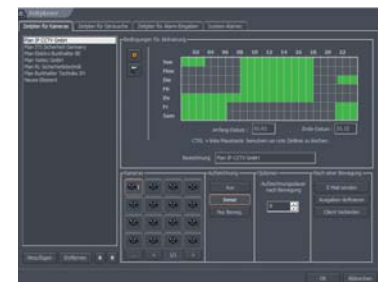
Zeitpläne

Zeitplan für Kameras | Zeitplan für Sensoren | Zeitplan für Alarm-Eingänge | System-Warner

Pan IP-CCTV GmbH
Pan ITS Sicherheit Germany
Pan Elektro Australia BE
Pan Home GmbH
Pan IC Sicherheitstechnik
Pan Australia Technik IM
Neues Element

Bedingungen für Aktivierung

00 | 02 | 04 | 06 | 08 | 10 | 12 | 14 | 16 | 18 | 20 | 22

Son
Mon
Die
Mit
Do
Fr
Sam

Anfang-Datum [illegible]
Ende-Datum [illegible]

CTRL + linke Maustaste: benutzen um viele Zeitlinie zu ziehen.

Bezeichnung Pan IP-CCTV GmbH

Kameras

Aufzeichnung
Aus
Immer
Per Bewegung

Optionen
Aufzeichnungsdauer nach Bewegung
8

Nach einer Bewegung
E-Mail senden
Ausgaben Aktivieren
Client Verbinden

Hinzufügen | Entfernen

OK | Abbrechen